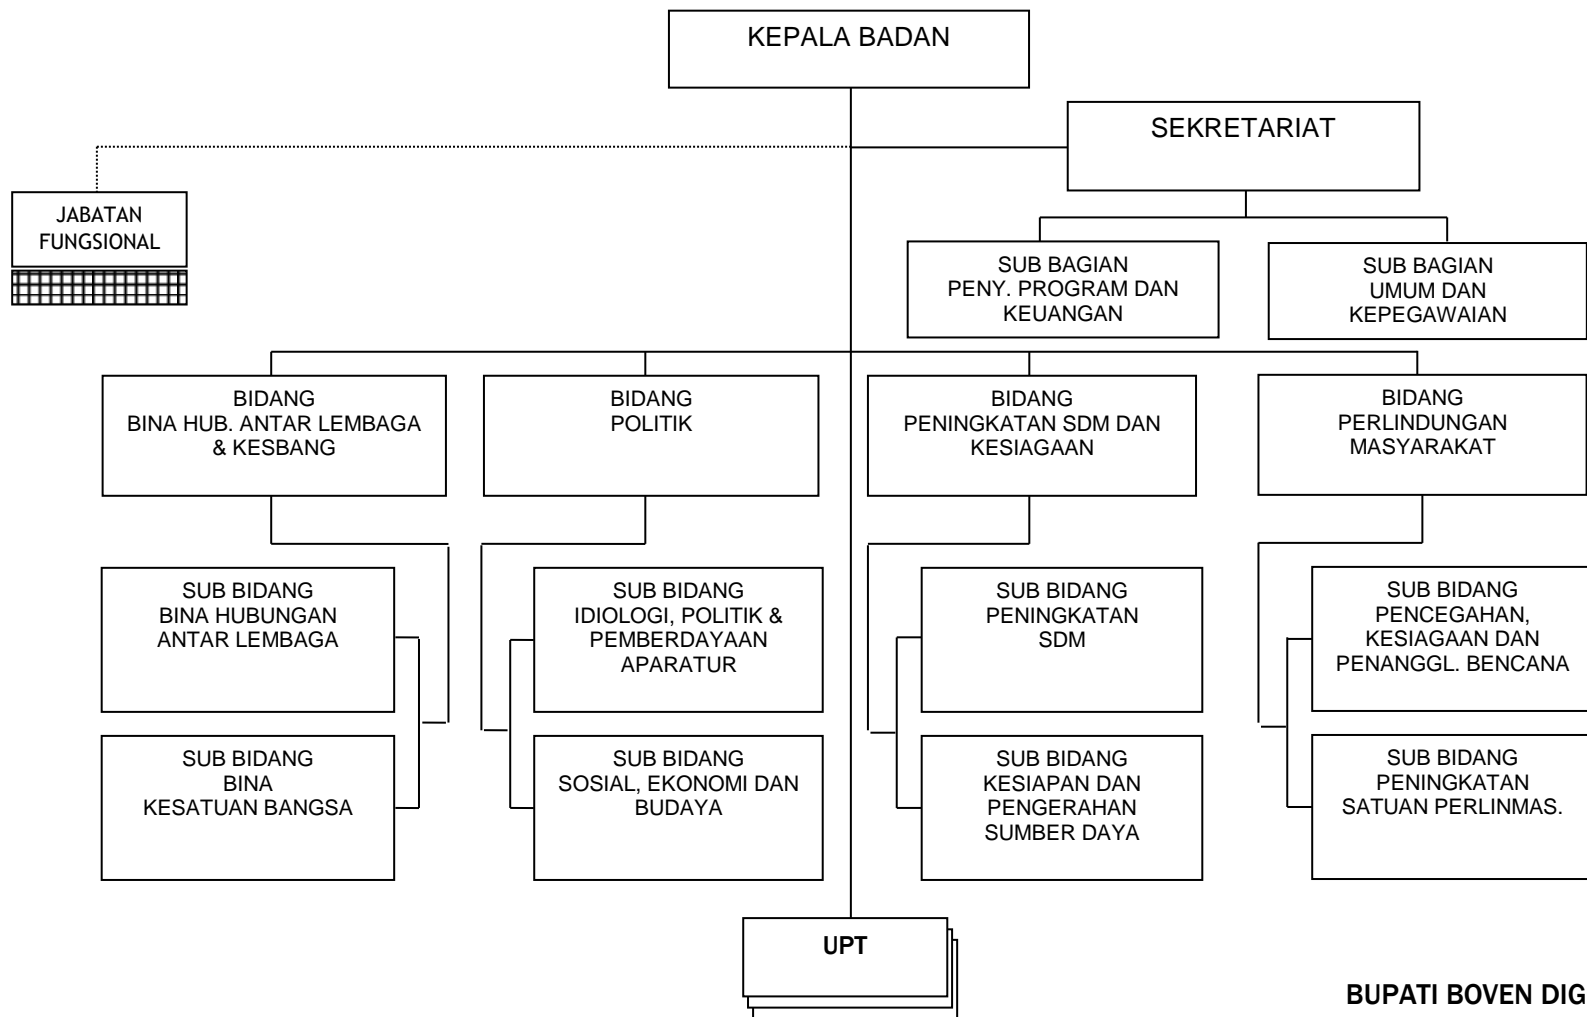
KEPALA BADAN

SEKRETARIAT

JABATAN FUNGSIONAL

SUB BAGIAN PENY. PROGRAM DAN KEUANGAN

SUB BAGIAN UMUM DAN KEPEGAWAIAN

BIDANG BINA HUB. ANTAR LEMBAGA & KESBANG

BIDANG POLITIK

BIDANG PENINGKATAN SDM DAN KESIAGAAN

BIDANG PERLINDUNGAN MASYARAKAT

SUB BIDANG BINA HUBUNGAN ANTAR LEMBAGA

SUB BIDANG BINA KESATUAN BANGSA

SUB BIDANG IDIOLOGI, POLITIK & PEMBERDAYAAN APARATUR

SUB BIDANG SOSIAL, EKONOMI DAN BUDAYA

SUB BIDANG PENINGKATAN SDM

SUB BIDANG KESIAPAN DAN PENGERAHAN SUMBER DAYA

SUB BIDANG PENCEGAHAN, KESIAGAAN DAN PENANGGL. BENCANA

SUB BIDANG PENINGKATAN SATUAN PERLINMAS.

UPT

BUPATI BOVEN DIG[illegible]